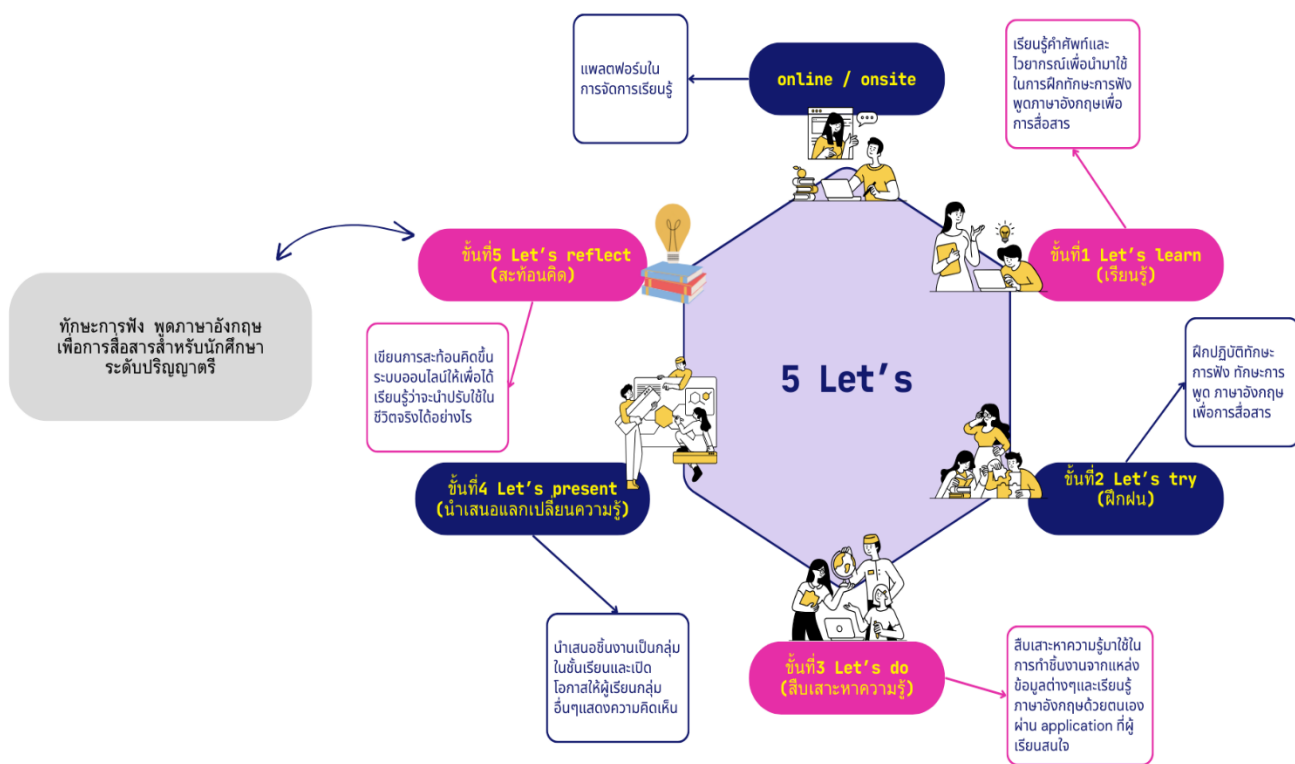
แพลตฟอร์มในการจัดการเรียนรู้

online / onsite

เรียนรู้คำศัพท์และไวยากรณ์เพื่อนำมาใช้ในการฝึกทักษะการฟังพูดภาษาอังกฤษเพื่อการสื่อสาร

ขั้นที่5 Let's reflect
(สะท้อนคิด)

ขั้นที่1 Let's learn
(เรียนรู้)

ทักษะการฟัง พูดภาษาอังกฤษเพื่อการสื่อสารสำหรับนักศึกษาระดับปริญญาตรี

เขียนการสะท้อนคิดขึ้นระบบออนไลน์ให้เพื่อได้เรียนรู้ว่าจะนำปรับใช้ในชีวิตจริงได้อย่างไร

5 Let's

ฝึกปฏิบัติทักษะการฟัง ทักษะการพูด ภาษาอังกฤษเพื่อการสื่อสาร

ขั้นที่4 Let's present
(นำเสนอแลกเปลี่ยนความรู้)

ขั้นที่2 Let's try
(ฝึกฝน)

นำเสนอชิ้นงานเป็นกลุ่มในชั้นเรียนและเปิดโอกาสให้ผู้เรียนกลุ่มอื่นๆแสดงความคิดเห็น

ขั้นที่3 Let's do
(สืบเสาะหาความรู้)

สืบเสาะหาความรู้มาใช้ในการทำชิ้นงานจากแหล่งข้อมูลต่างๆและเรียนรู้ภาษาอังกฤษด้วยตนเองผ่าน application ที่ผู้เรียนสนใจ